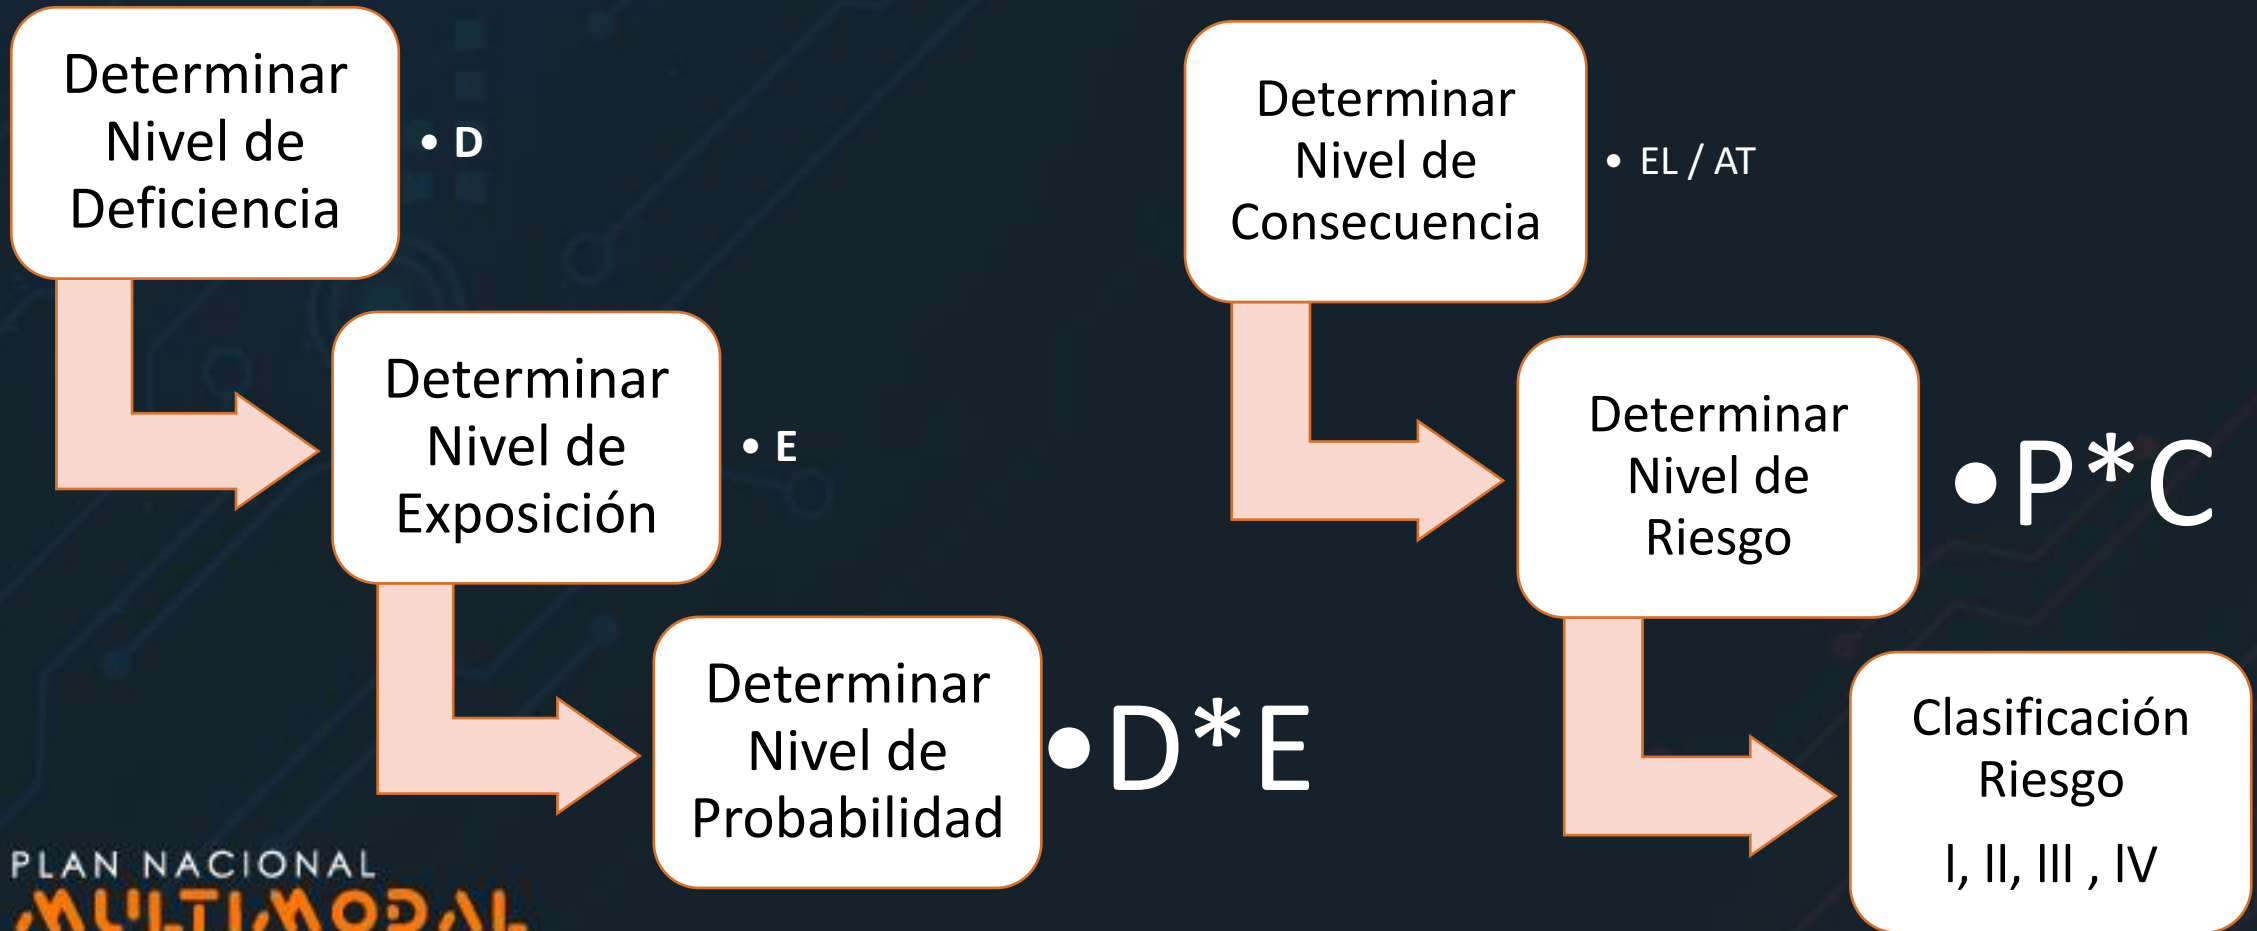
Determinar Nivel de Deficiencia

• D

Determinar Nivel de Exposición

• E

Determinar Nivel de Probabilidad

• D*E

Determinar Nivel de Consecuencia

• EL / AT

Determinar Nivel de Riesgo

• P*C

Clasificación Riesgo

I, II, III , IV

PLAN NACIONAL MULTIMODAL